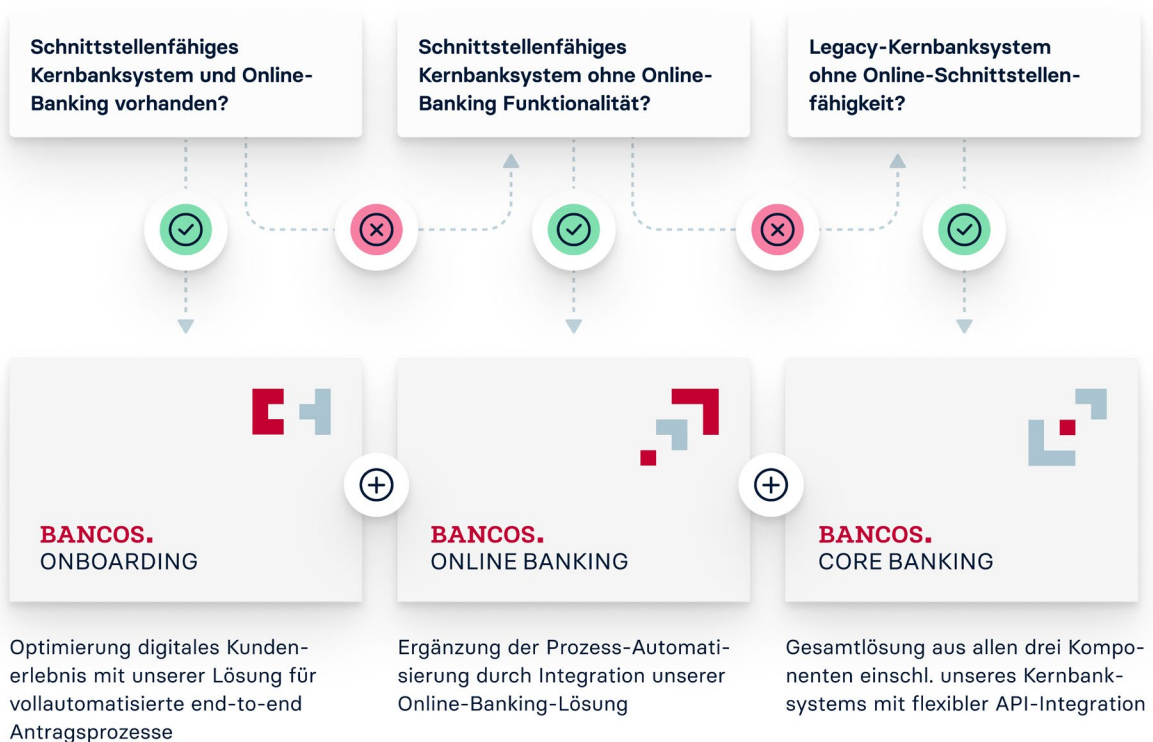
Schnittstellenfähiges Kernbanksystem und Online-Banking vorhanden?

Schnittstellenfähiges Kernbanksystem ohne Online-Banking Funktionalität?

Legacy-Kernbanksystem ohne Online-Schnittstellenfähigkeit?

BANCOS.
ONBOARDING

BANCOS.
ONLINE BANKING

BANCOS.
CORE BANKING

Optimierung digitales Kundenerlebnis mit unserer Lösung für vollautomatisierte end-to-end Antragsprozesse

Ergänzung der Prozess-Automatisierung durch Integration unserer Online-Banking-Lösung

Gesamtlösung aus allen drei Komponenten einschl. unseres Kernbanksystems mit flexibler API-Integration